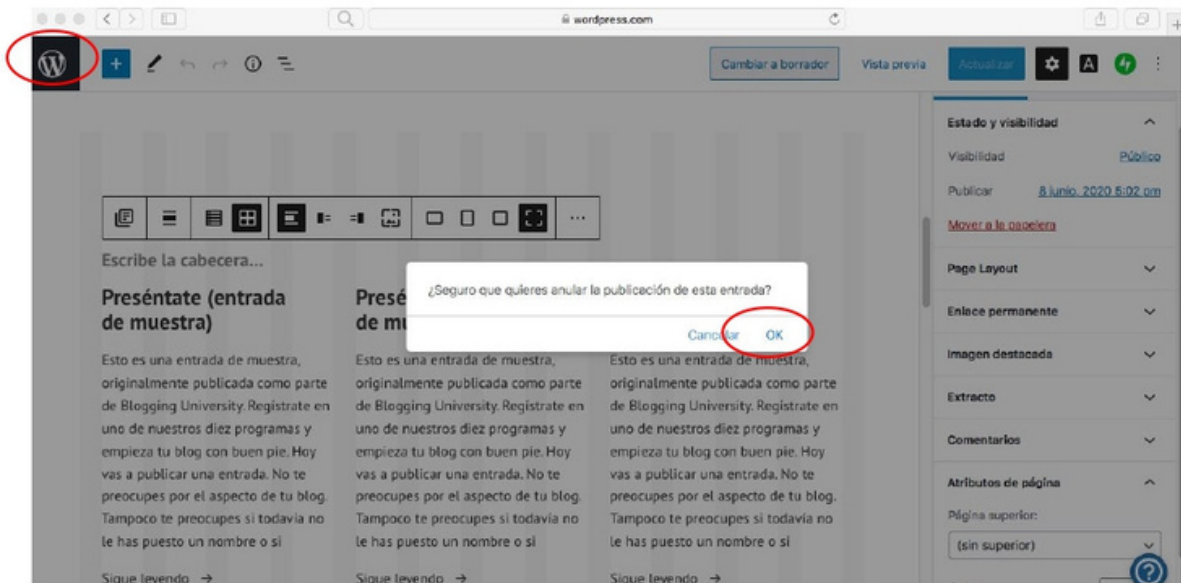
wordpress.com

Cambiar a borrador
Vista previa
Actualizar

Estado y visibilidad
Visibilidad
Público
Publicar
8 junio, 2020 5:02 pm
Mover a la papelera
Page Layout
Enlace permanente
Imagen destacada
Extracto
Comentarios
Atributos de página
Página superior:
(sin superior)

Escribe la cabecera...

Preséntate (entrada de muestra)

Esto es una entrada de muestra, originalmente publicada como parte de Blogging University. Regístrate en uno de nuestros diez programas y empieza tu blog con buen pie. Hoy vas a publicar una entrada. No te preocupes por el aspecto de tu blog. Tampoco te preocupes si todavía no le has puesto un nombre o si

Sigue leyendo →

Presé
de mu

Esto es una entrada de muestra, originalmente publicada como parte de Blogging University. Regístrate en uno de nuestros diez programas y empieza tu blog con buen pie. Hoy vas a publicar una entrada. No te preocupes por el aspecto de tu blog. Tampoco te preocupes si todavía no le has puesto un nombre o si

Sigue leyendo →

Esto es una entrada de muestra, originalmente publicada como parte de Blogging University. Regístrate en uno de nuestros diez programas y empieza tu blog con buen pie. Hoy vas a publicar una entrada. No te preocupes por el aspecto de tu blog. Tampoco te preocupes si todavía no le has puesto un nombre o si

Sigue leyendo →

¿Seguro que quieres anular la publicación de esta entrada?
Cancelar
OK